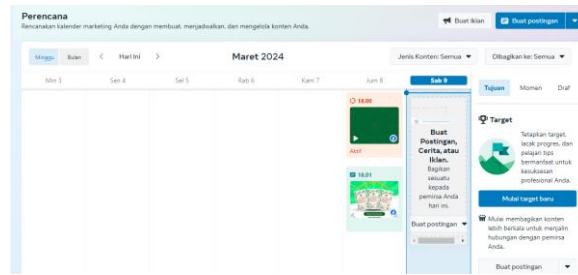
Perencana
Rencanakan kalender marketing Anda dengan membuat, menjadwalkan, dan mengelola konten Anda.

Buat Iklan
Buat postingan

Minggu
Bulan
<
Hari Ini
>
Maret 2024
Jenis Konten: Semua
Dibagikan ke: Semua

| Min 3 | Sen 4 | Sel 5 | Rab 6 | Kam 7 | Jum 8 | Sab 9 |
|---|---|---|---|---|---|---|

18.00
Aktif
18.01

Buat Postingan, Cerita, atau Iklan.
Bagikan sesuatu kepada pemirsa Anda hari ini.
Buat postingan

Tujuan
Momen
Draf

Target
Tetapkan target, lacak progres, dan pelajari tips bermanfaat untuk kesuksesan profesional Anda.
Mulai target baru

Mulai membagikan konten lebih berkala untuk menjalin hubungan dengan pemirsa Anda.
Buat postingan